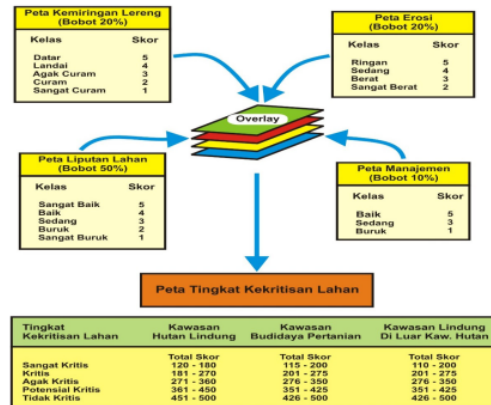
Peta Kemiringan Lereng
(Bobot 20%)

| Kelas | Skor |
|---|---|
| Datar | 5 |
| Landai | 4 |
| Agak Curam | 3 |
| Curam | 2 |
| Sangat Curam | 1 |

Peta Erosi
(Bobot 20%)

| Kelas | Skor |
|---|---|
| Ringan | 5 |
| Sedang | 4 |
| Berat | 3 |
| Sangat Berat | 2 |

Overlay

Peta Liputan Lahan
(Bobot 50%)

| Kelas | Skor |
|---|---|
| Sangat Baik | 5 |
| Baik | 4 |
| Sedang | 3 |
| Buruk | 2 |
| Sangat Buruk | 1 |

Peta Manajemen
(Bobot 10%)

| Kelas | Skor |
|---|---|
| Baik | 5 |
| Sedang | 3 |
| Buruk | 1 |

Peta Tingkat Kekritisan Lahan

| Tingkat Kekritisan Lahan | Kawasan Hutan Lindung | Kawasan Budidaya Pertanian | Kawasan Lindung Di Luar Kaw. Hutan |
|---|---|---|---|
| | Total Skor | Total Skor | Total Skor |
| Sangat Kritis | 120 - 180 | 115 - 200 | 110 - 200 |
| Kritis | 181 - 270 | 201 - 275 | 201 - 275 |
| Agak Kritis | 271 - 360 | 276 - 350 | 276 - 350 |
| Potensial Kritis | 361 - 450 | 351 - 425 | 351 - 425 |
| Tidak Kritis | 451 - 500 | 426 - 500 | 426 - 500 |